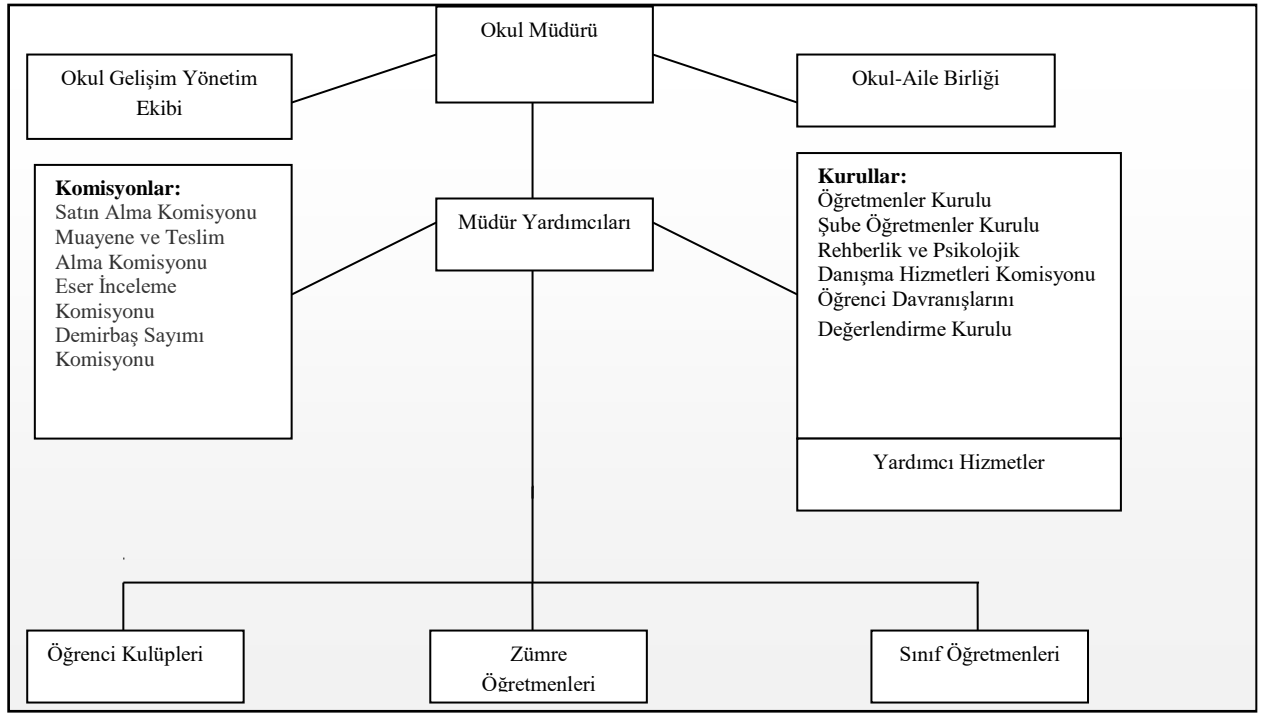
Okul Müdürü

Okul Gelişim Yönetim Ekibi

Okul-Aile Birliği

Komisyonlar:
Satın Alma Komisyonu
Muayene ve Teslim Alma Komisyonu
Eser İnceleme Komisyonu
Demirbaş Sayımı Komisyonu

Müdür Yardımcıları

Kurullar:
Öğretmenler Kurulu
Şube Öğretmenler Kurulu
Rehberlik ve Psikolojik Danışma Hizmetleri Komisyonu
Öğrenci Davranışlarını Değerlendirme Kurulu

Yardımcı Hizmetler

Öğrenci Kulüpleri

Zümre Öğretmenleri

Sınıf Öğretmenleri